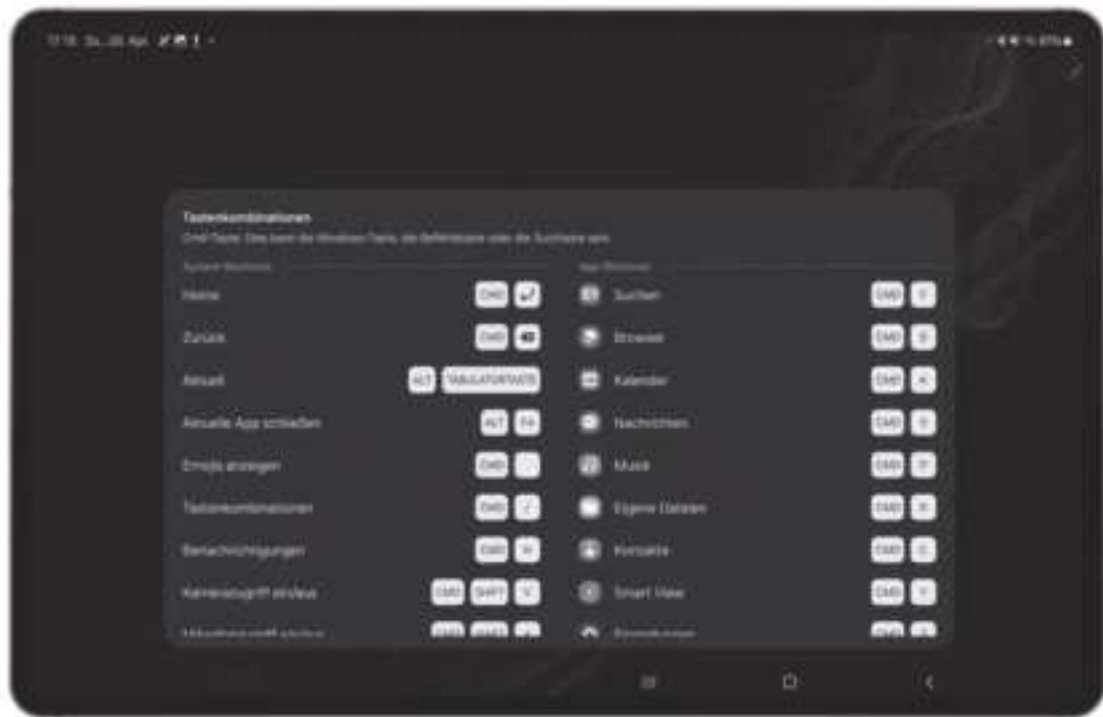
17:18 Do., 20. Apr. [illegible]

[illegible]

Tastenkombinationen

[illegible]

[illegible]

Home CMD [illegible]

Zurück CMD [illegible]

Aktuell ALT TABULATORTASTE

Aktuelle App schließen ALT F4

Emojis anzeigen CMD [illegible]

Tastenkombinationen CMD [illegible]

Benachrichtigungen CMD N

Kamerazugriff ein/aus CMD SHIFT C

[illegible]

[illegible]

Suchen CMD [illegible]

Browser CMD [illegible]

Kalender CMD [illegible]

Nachrichten CMD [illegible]

Musik CMD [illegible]

Eigene Dateien CMD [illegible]

Kontakte CMD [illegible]

Smart View CMD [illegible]

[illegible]